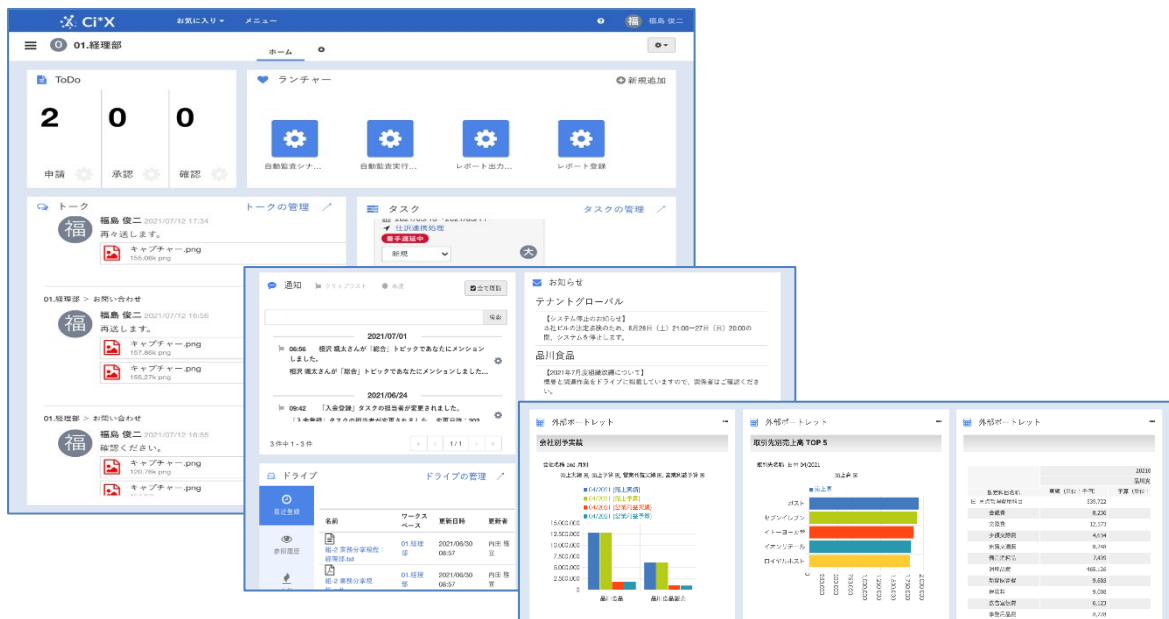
Ci*X お気に入り メニュー 福 福島 俊二

0 01.経理部

ホーム

ToDo

2 0 0

申請 承認 確認

ランチャー

新規追加

自動監査シナ... 自動監査実行... レポート出力... レポート登録

トーク トークの管理

福島 俊二 2021/07/12 17:34
再々送します。
キャプチャー.png
155.06k png

01.経理部 > お問い合わせ
福島 俊二 2021/07/12 16:56
再送します。
キャプチャー.png
157.86k png
キャプチャー.png
155.27k png

01.経理部 > お問い合わせ
福島 俊二 2021/07/12 16:55
確認ください。
キャプチャー.png
120.76k png
キャプチャー.png
155.27k png
キャプチャー.png

タスク タスクの管理

仕訳連携処理
着手遅延中
新規
大

通知 クリップリスト 未読 全て既読

検索

2021/07/01
06:56 相沢 颯太さんが「総合」トピックであなたにメンションしました。
相沢 颯太さんが「総合」トピックであなたにメンションしました...

2021/06/24
09:42 「入金登録」タスクの担当者が変更されました。

3件中 1 - 3件 1/1

お知らせ

テナントグローバル
【システム停止のお知らせ】
本社ビルの法定点検のため、8月28日（土）21:00～27日（日）20:00の間、システムを停止します。

品川食品
【2021年7月度組織改編について】
概要と関連作業をドライブに掲載していますので、関係者はご確認ください。

ドライブ ドライブの管理

最近登録
参照履歴

| 名前 | ワークスペース | 更新日時 | 更新者 |
|---|---|---|---|
| 組-2 業務分掌規程：経理部.txt | 01.経理部 | 2021/06/30 08:57 | 内田 雅宣 |
| 組-2 業務分掌規程 | 01.経理部 | 2021/06/30 08:57 | 内田 雅宣 |

外部ポートレット
会社別予実績
04/2021 [売上実績]
04/2021 [売上予算]
04/2021 [営業利益実績]
04/2021 [営業利益予算]
15,000,000
12,500,000
10,000,000
7,500,000
5,000,000
2,500,000
0
品川食品 品川食品販売

外部ポートレット
取引先別売上高 TOP 5
売上高
ポスト
セブンイレブン
イトーヨーカドー
イオンリテール
ロイヤルホスト

外部ポートレット
202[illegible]
336,722
8,230
12,373
4,634
8,749
7,495
466,136
9,658
9,098
6,123
8,778